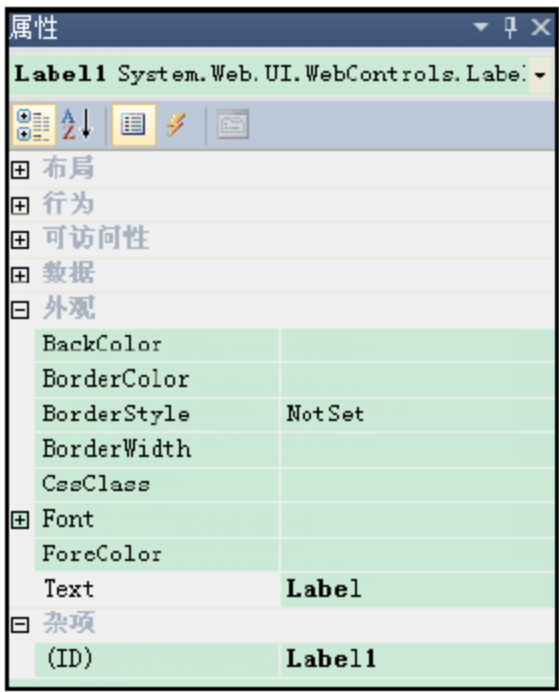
属性

Label1 System.Web.UI.WebControls.Label

布局
行为
可访问性
数据
外观

| BackColor | |
|---|---|
| BorderColor | |
| BorderStyle | NotSet |
| BorderWidth | |
| CssClass | |
| Font | |
| ForeColor | |
| Text | Label |

杂项

| (ID) | Label1 |
|---|---|